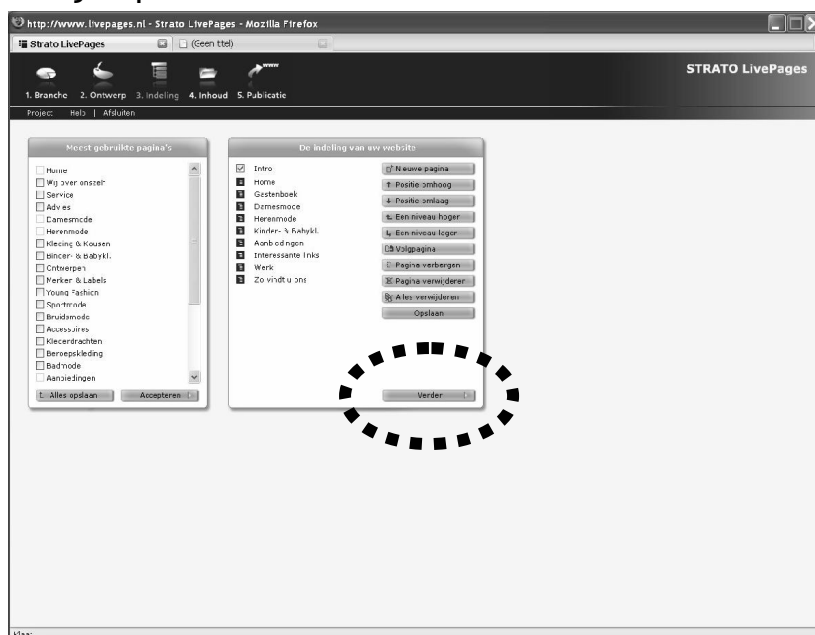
http://www.livepages.nl - Strato LivePages - Mozilla Firefox

Strato LivePages | (Geen titel)

STRATO LivePages

1. Branche 2. Ontwerp 3. Indeling 4. Inhoud 5. Publicatie

Project: Help | Afsluiten

Meest gebruikte pagina's

Home
Wij over onszelf
Service
Advies
Damesmode
Herenmode
Kleding & Kousen
Kinder- & Babykl.
Ontwerpen
Merken & Labels
Young Fashion
Sportmode
Bruidsmode
Accessoires
Klederdrachten
Beroepskleding
Badmode
Aanbiedingen

Alles opslaan | Accepteren

De indeling van uw website

Intro
Home
Gastenboek
Damesmode
Herenmode
Kinder- & Babykl.
Aanbiedingen
Interessante links
Werk
Zo vindt u ons

Nieuwe pagina
Positie omhoog
Positie omlaag
Een niveau hoger
Een niveau lager
Volgpagina
Pagina verbergen
Pagina verwijderen
Alles verwijderen
Opslaan

Verder

Klaar